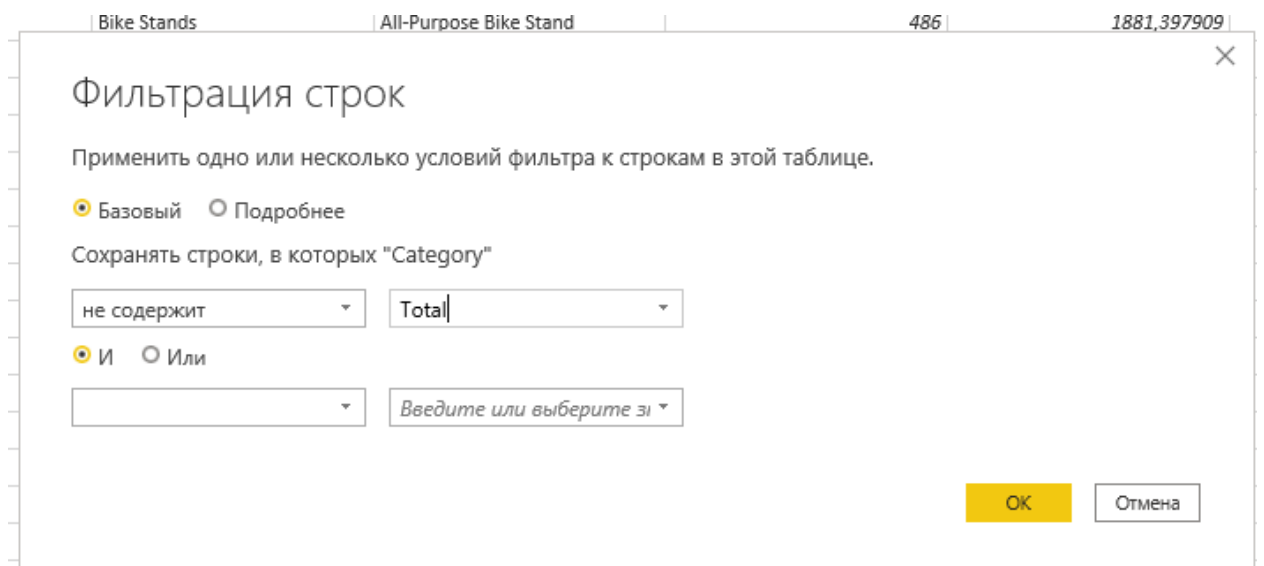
| Bike Stands | All-Purpose Bike Stand | 486 | 1881,397909 |
|---|---|---|---|

Фильтрация строк

Применить одно или несколько условий фильтра к строкам в этой таблице.

Базовый Подробнее

Сохранять строки, в которых "Category"

не содержит

Total

И Или

Введите или выберите зі

OK

Отмена